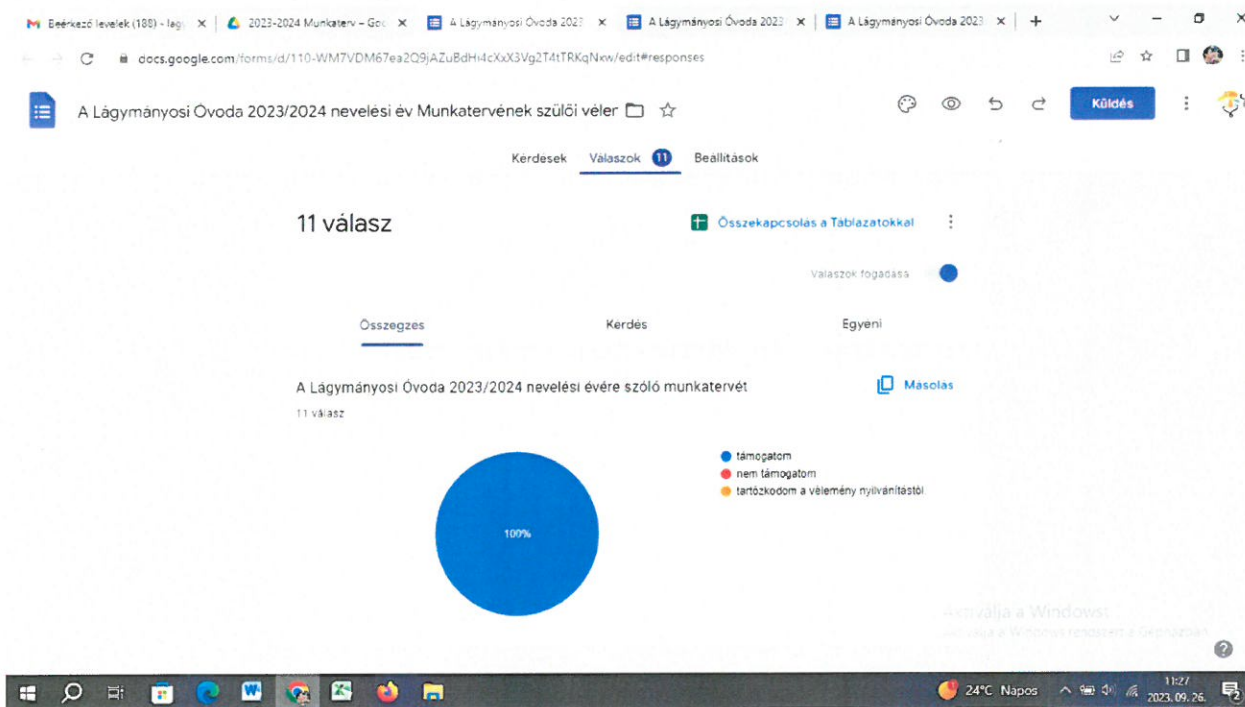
Beérkező levelek (188) - lag ×
2023-2024 Munkaterv – Goo ×
A Lágymányosi Óvoda 2023 ×
A Lágymányosi Óvoda 2023 ×
A Lágymányosi Óvoda 2023 ×

docs.google.com/forms/d/110-WM7VDM67ea2Q9jAZuBdHi4cXxX3Vg2T4tTRKqNxw/edit#responses

A Lágymányosi Óvoda 2023/2024 nevelési év Munkatervének szülői véler

Küldés

Kérdések Válaszok 11 Beállítások

11 válasz

Összekapcsolás a Táblázatokkal

Válaszok fogadása

Összegzés Kérdés Egyéni

A Lágymányosi Óvoda 2023/2024 nevelési évére szóló munkatervét

Másolás

11 válasz

támogatom
nem támogatom
tartózkodom a vélemény nyilvánítástól

100%

Aktiválja a Windowst
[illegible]

24°C Napos
11:27
2023. 09. 26.